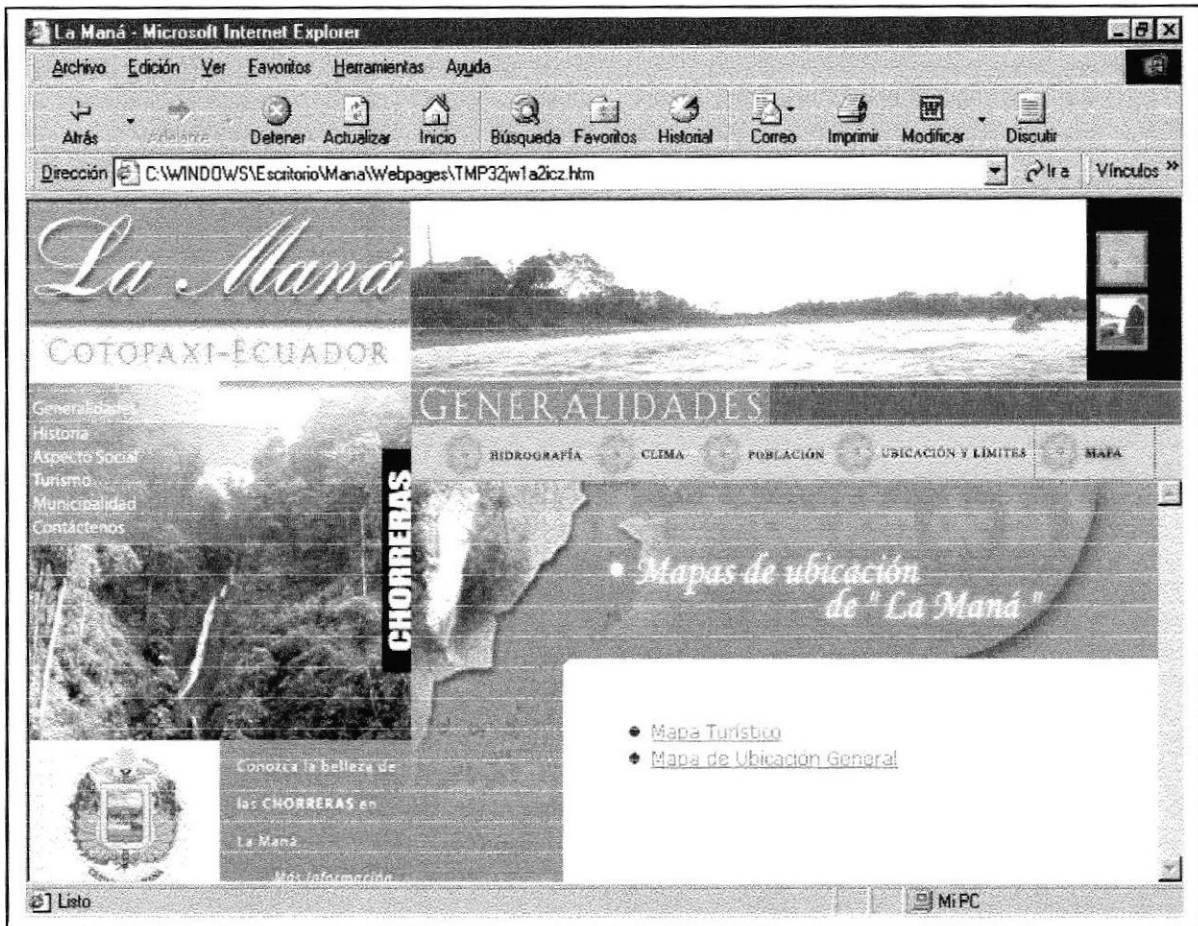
La Maná - Microsoft Internet Explorer

Archivo Edición Ver Favoritos Herramientas Ayuda

Atrás Adelante Detener Actualizar Inicio Búsqueda Favoritos Historial Correo Imprimir Modificar Discutir

Dirección C:\WINDOWS\Escritorio\Mana\Webpages\TMP32jw1a2icz.htm Ir a Vínculos »

La Maná

COTOPAXI-ECUADOR

GENERALIDADES

Generalidades
Historia
Aspecto Social
Turismo
Municipalidad
Contáctenos

CHORRERAS

HIDROGRAFÍA CLIMA POBLACIÓN UBICACIÓN Y LÍMITES MAPA

Mapas de ubicación de "La Maná"

Mapa Turístico
Mapa de Ubicación General

Conozca la belleza de las CHORRERAS en La Maná.

Más información

Listo MiPC